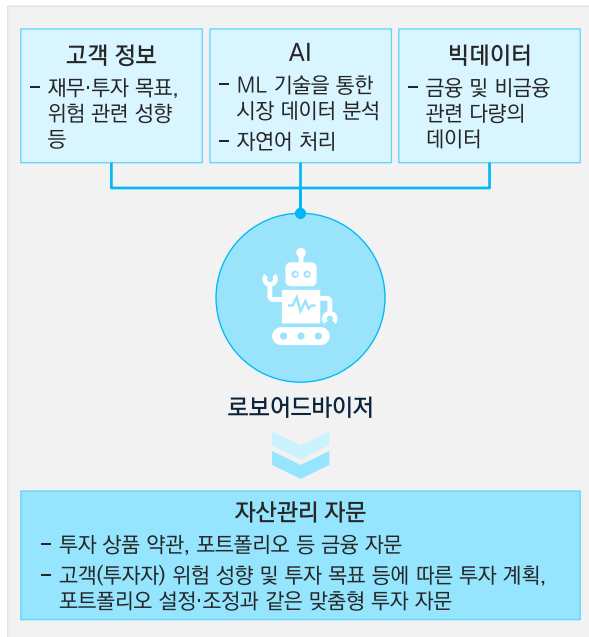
고객 정보

– 재무·투자 목표, 위험 관련 성향 등

AI

– ML 기술을 통한 시장 데이터 분석

– 자연어 처리

빅데이터

– 금융 및 비금융 관련 다량의 데이터

로보어드바이저

자산관리 자문

– 투자 상품 약관, 포트폴리오 등 금융 자문

– 고객(투자자) 위험 성향 및 투자 목표 등에 따른 투자 계획, 포트폴리오 설정·조정과 같은 맞춤형 투자 자문